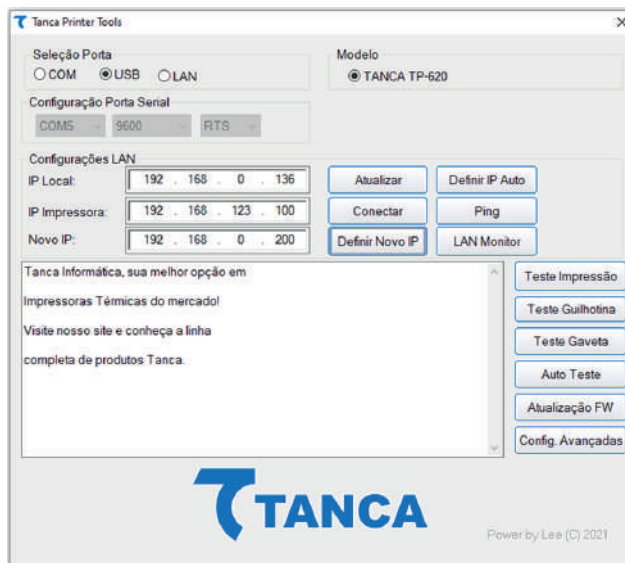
Tanca Printer Tools

Seleção Porta
COM USB LAN

Modelo
TANCA TP-620

Configuração Porta Serial
COM5 9600 RTS

Configurações LAN
IP Local: 192 . 168 . 0 . 136
IP Impressora: 192 . 168 . 123 . 100
Novo IP: 192 . 168 . 0 . 200

Atualizar
Definir IP Auto
Conectar
Ping
Definir Novo IP
LAN Monitor

Tanca Informática, sua melhor opção em

Impressoras Térmicas do mercado!

Visite nosso site e conheça a linha

completa de produtos Tanca.

Teste Impressão
Teste Guilhotina
Teste Gaveta
Auto Teste
Atualização FW
Config. Avançadas

TANCA

Power by Lee (C) 2021